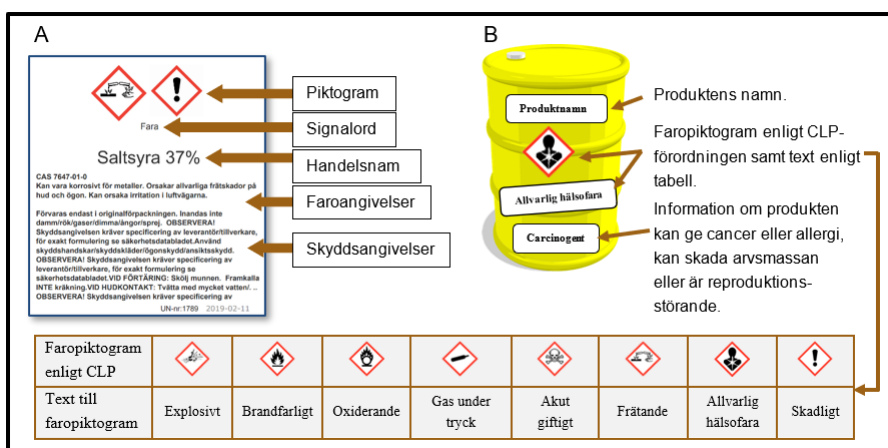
A

Fara

Saltsyra 37%

CAS 7647-01-0
Kan vara korrosivt för metaller. Orsakar allvarliga frätskador på hud och ögon. Kan orsaka irritation i luftvägarna.

Förvaras endast i originalförpackningen. Inandas inte damm/rök/gaser/dimma/ångor/sprej. OBSERVERA! Skyddsangivelsen kräver specificering av leverantör/tillverkare, för exakt formulering se säkerhetsdatabladet.Använd skyddshandskar/skyddskläder/ögonskydd/ansiktsskydd. OBSERVERA! Skyddsangivelsen kräver specificering av leverantör/tillverkare, för exakt formulering se säkerhetsdatabladet.VID FÖRTÄRING: Skölj munnen. Framkalla INTE kräkning.VID HUDKONTAKT: Tvätta med mycket vatten/... OBSERVERA! Skyddsangivelsen kräver specificering av

UN-nr:1789 2019-02-11

Piktogram
Signalord
Handelsnam
Faroangivelser
Skyddsangivelser

B

Produktnamn
Allvarlig hälsofara
Carcinogent

Produktens namn.

Faropiktogram enligt CLP-förordningen samt text enligt tabell.

Information om produkten kan ge cancer eller allergi, kan skada arvsmassan eller är reproduktionsstörande.

| Faropiktogram enligt CLP | | | | | | | | |
|---|---|---|---|---|---|---|---|---|
| Text till faropiktogram | Explosivt | Brandfarligt | Oxiderande | Gas under tryck | Akut giftigt | Frätande | Allvarlig hälsofara | Skadligt |